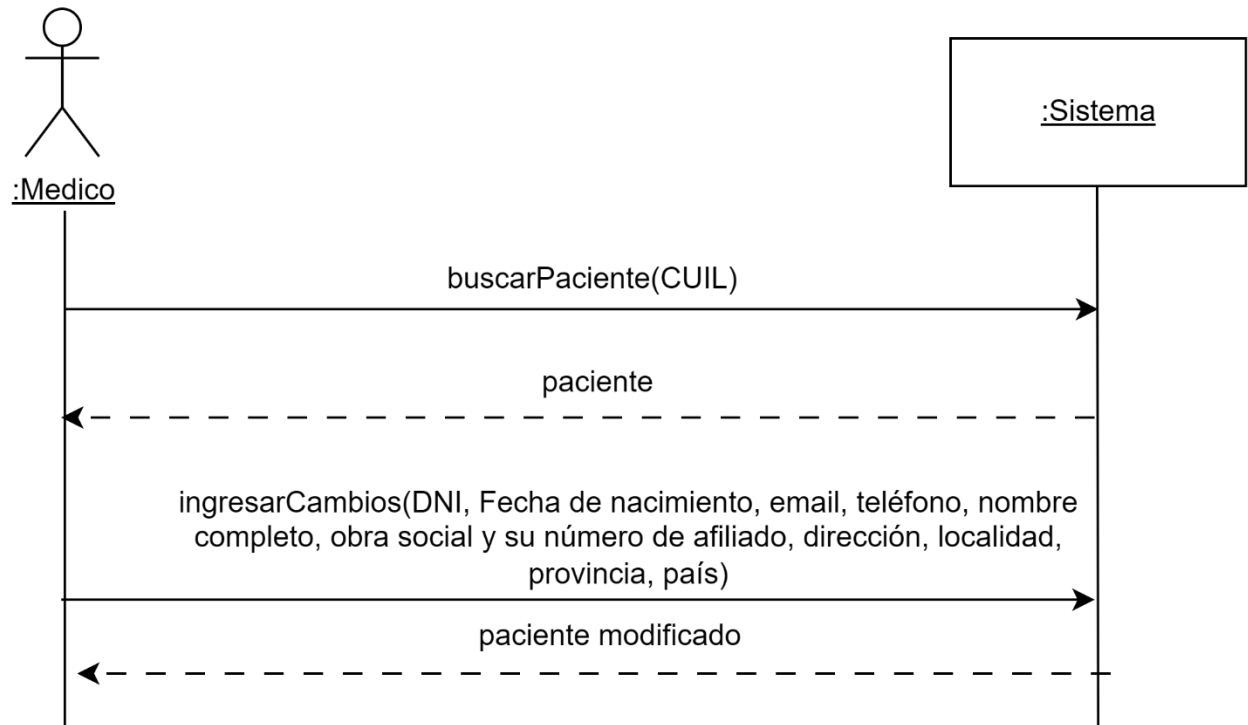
:Medico

:Sistema

buscarPaciente(CUIL)

paciente

ingresarCambios(DNI, Fecha de nacimiento, email, teléfono, nombre completo, obra social y su número de afiliado, dirección, localidad, provincia, país)

paciente modificado